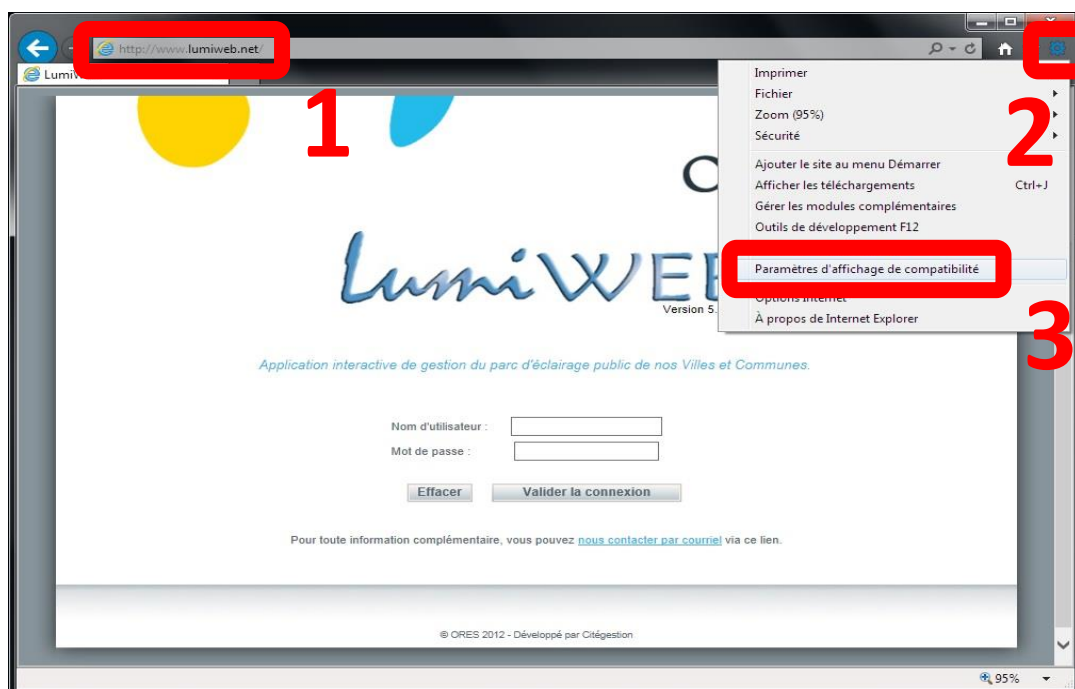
http://www.lumiweb.net/

LumiW

1

Imprimer
Fichier
Zoom (95%)
Sécurité
Ajouter le site au menu Démarrer
Afficher les téléchargements Ctrl+J
Gérer les modules complémentaires
Outils de développement F12
Paramètres d'affichage de compatibilité
Options Internet
À propos de Internet Explorer

2

3

O

LumiWEB

Version 5.

Application interactive de gestion du parc d'éclairage public de nos Villes et Communes.

Nom d'utilisateur :
Mot de passe :

Effacer
Valider la connexion

Pour toute information complémentaire, vous pouvez nous contacter par courriel via ce lien.

© ORES 2012 - Développé par Citégestion

95%